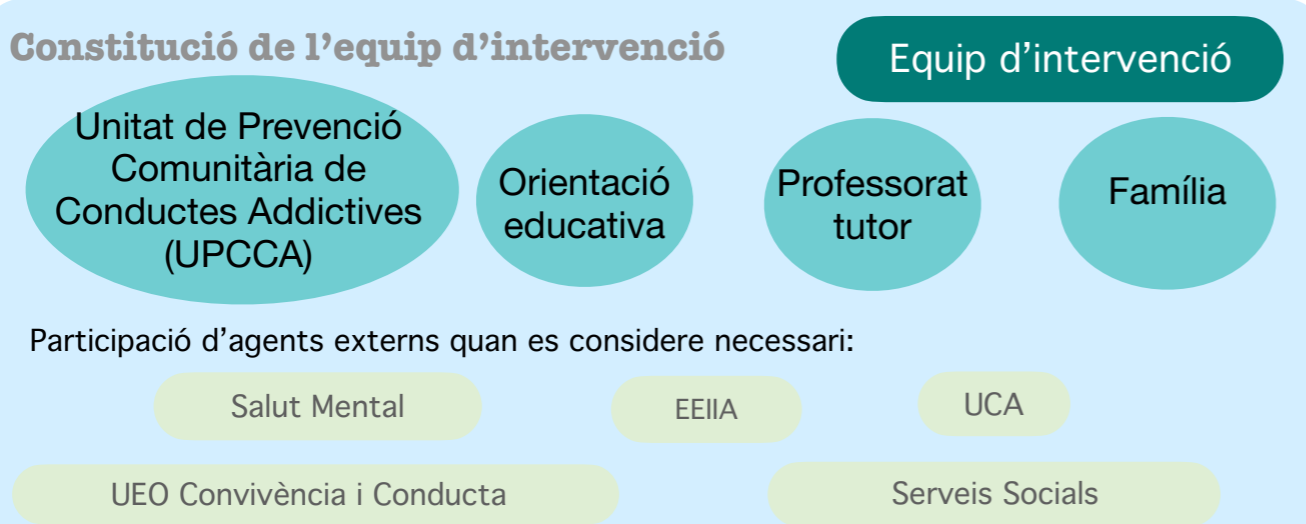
Constitució de l'equip d'intervenció

Equip d'intervenció

Unitat de Prevenció Comunitària de Conductes Addictives (UPCCA)

Orientació educativa

Professorat tutor

Família

Participació d'agents externs quan es considere necessari:

Salut Mental

EEIIA

UCA

UEO Convivència i Conducta

Serveis Socials